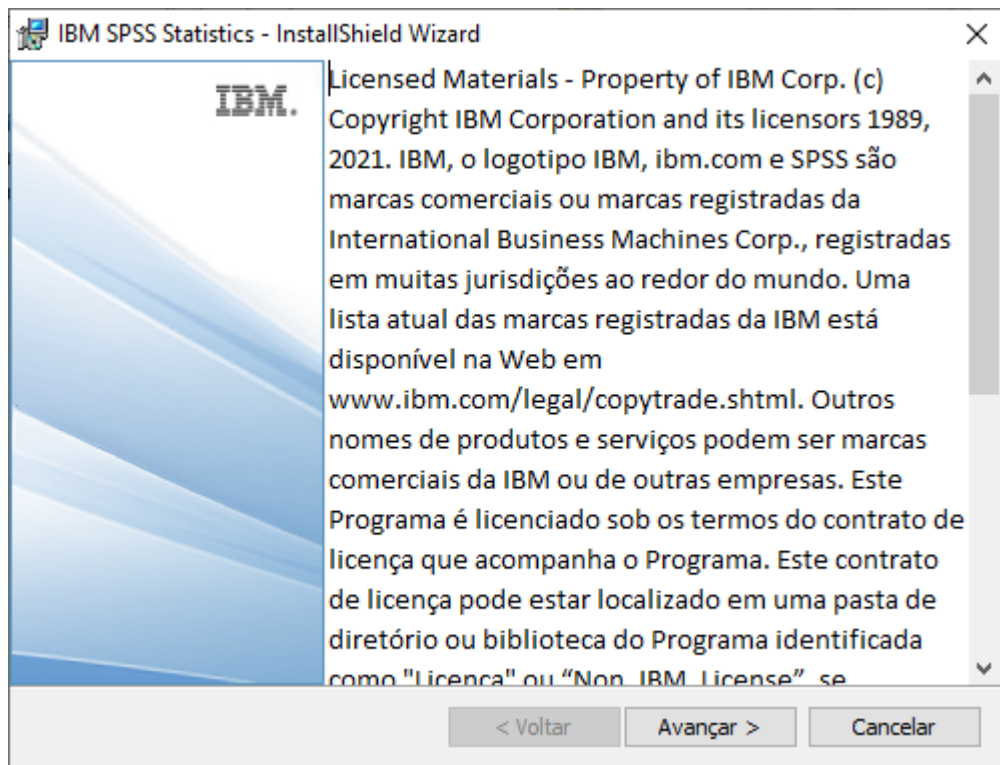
IBM SPSS Statistics - InstallShield Wizard

×

IBM.

Licensed Materials - Property of IBM Corp. (c) Copyright IBM Corporation and its licensors 1989, 2021. IBM, o logotipo IBM, ibm.com e SPSS são marcas comerciais ou marcas registradas da International Business Machines Corp., registradas em muitas jurisdições ao redor do mundo. Uma lista atual das marcas registradas da IBM está disponível na Web em www.ibm.com/legal/copytrade.shtml. Outros nomes de produtos e serviços podem ser marcas comerciais da IBM ou de outras empresas. Este Programa é licenciado sob os termos do contrato de licença que acompanha o Programa. Este contrato de licença pode estar localizado em uma pasta de diretório ou biblioteca do Programa identificada como "Licenca" ou "Non_IBM_License", se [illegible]

< Voltar

Avançar >

Cancelar